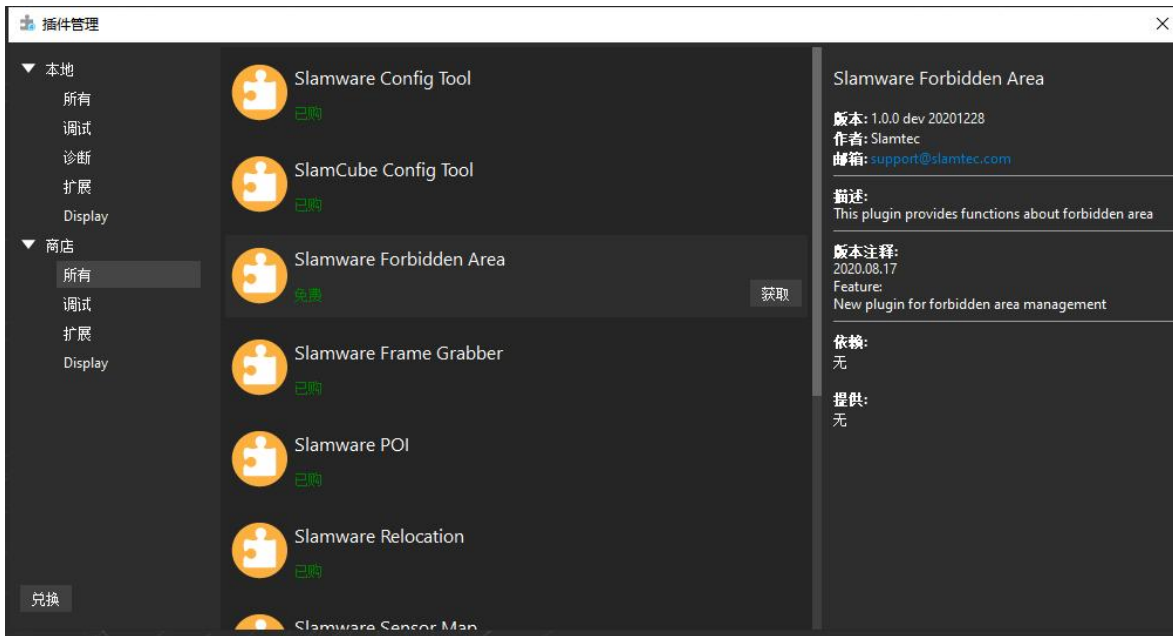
插件管理

▼ 本地
所有
调试
诊断
扩展
Display
▼ 商店
所有
调试
扩展
Display

兑换

Slamware Config Tool
已购

SlamCube Config Tool
已购

Slamware Forbidden Area
免费
获取

Slamware Frame Grabber
已购

Slamware POI
已购

Slamware Relocation
已购

Slamware Sensor Map

Slamware Forbidden Area

版本: 1.0.0 dev 20201228
作者: Slamtec
邮箱: support@slamtec.com

描述:
This plugin provides functions about forbidden area

版本注释:
2020.08.17
Feature:
New plugin for forbidden area management

依赖:
无

提供:
无